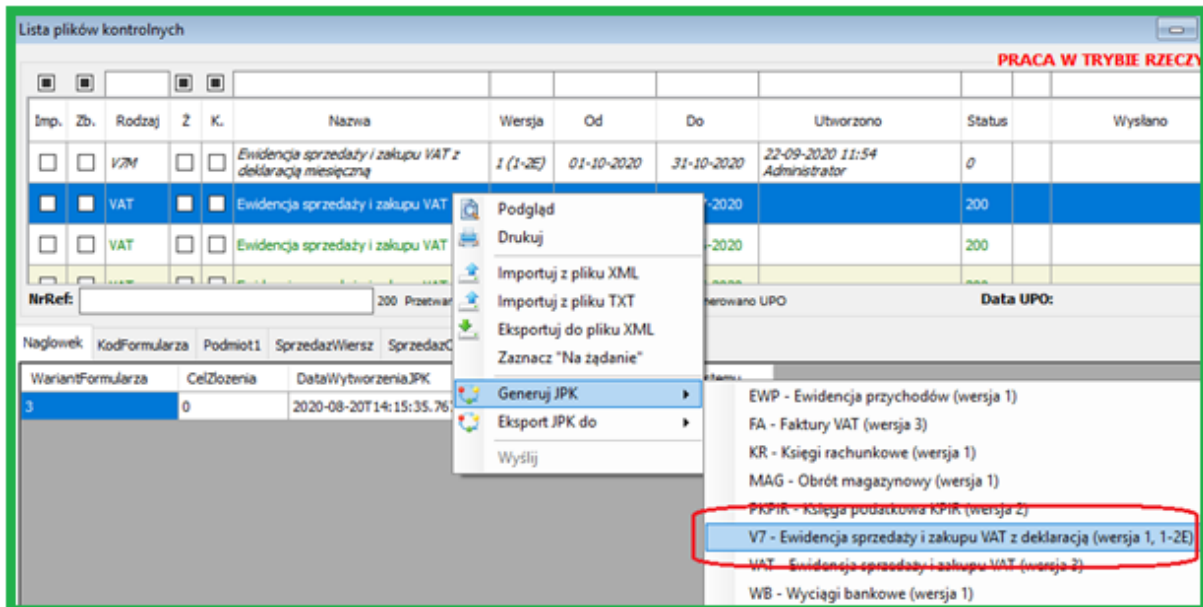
Lista plików kontrolnych

PRACA W TRYBIE RZECZY

| Imp. | Zb. | Rodzaj | Ż | K. | Nazwa | Wersja | Od | Do | Utworzono | Status | | | Wysłano |
|---|---|---|---|---|---|---|---|---|---|---|---|---|---|
| | | V7M | | | Ewidencja sprzedaży i zakupu VAT z deklaracją miesięczną | 1 (1-2E) | 01-10-2020 | 31-10-2020 | 22-09-2020 11:54 Administrator | 0 | | | |
| | | VAT | | | Ewidencja sprzedaży i zakupu VAT | | | -2020 | | 200 | | | |
| | | VAT | | | Ewidencja sprzedaży i zakupu VAT | | | -2020 | | 200 | | | |

NrRef: 200 Przetwar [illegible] nerowano UPO Data UPO:

Naglowek KodFormularza Podmiot1 SprzedazWiersz SprzedazC

| WariantFormularza | CelZlozenia | DataWytworzeniaJPK |
|---|---|---|
| 3 | 0 | 2020-08-20T14:15:35.76 |

Podgląd
Drukuj
Importuj z pliku XML
Importuj z pliku TXT
Eksportuj do pliku XML
Zaznacz "Na żądanie"
Generuj JPK
Eksport JPK do
Wyślij

EWP - Ewidencja przychodów (wersja 1)
FA - Faktury VAT (wersja 3)
KR - Księgi rachunkowe (wersja 1)
MAG - Obrót magazynowy (wersja 1)
PKPIR - Księga podatkowa KPIR (wersja 2)
V7 - Ewidencja sprzedaży i zakupu VAT z deklaracją (wersja 1, 1-2E)
VAT - Ewidencja sprzedaży i zakupu VAT (wersja 3)
WB - Wyciągi bankowe (wersja 1)